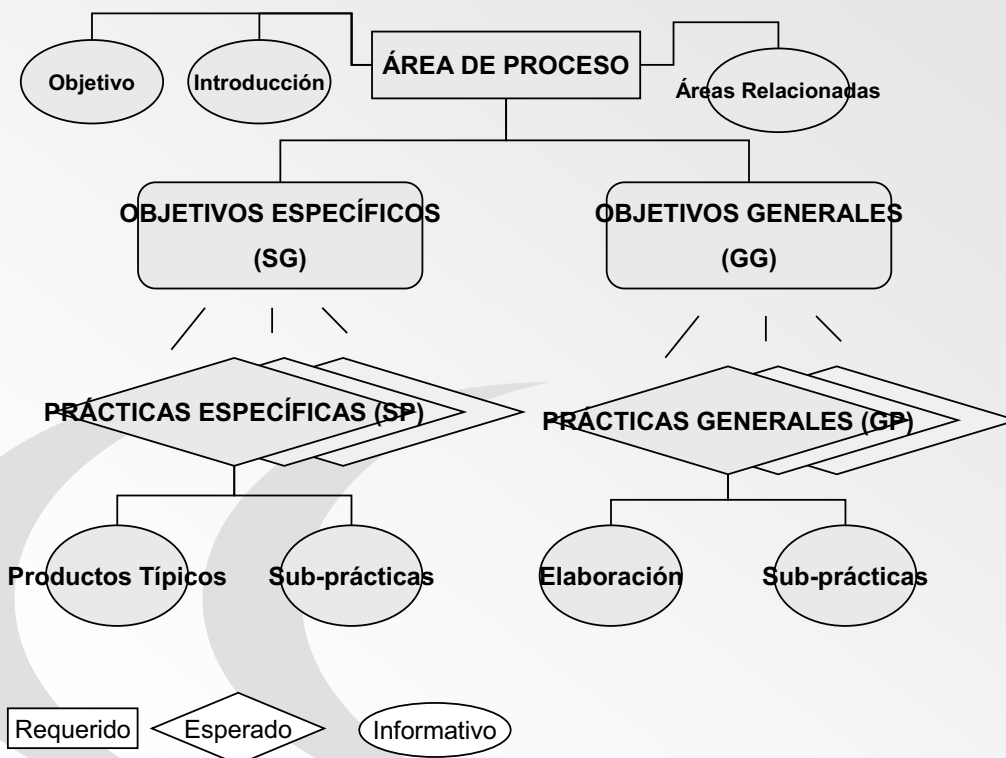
Objetivo

Introducción

ÁREA DE PROCESO

Áreas Relacionadas

OBJETIVOS ESPECÍFICOS (SG)

OBJETIVOS GENERALES (GG)

PRÁCTICAS ESPECÍFICAS (SP)

PRÁCTICAS GENERALES (GP)

Productos Típicos

Sub-prácticas

Elaboración

Sub-prácticas

Requerido

Esperado

Informativo